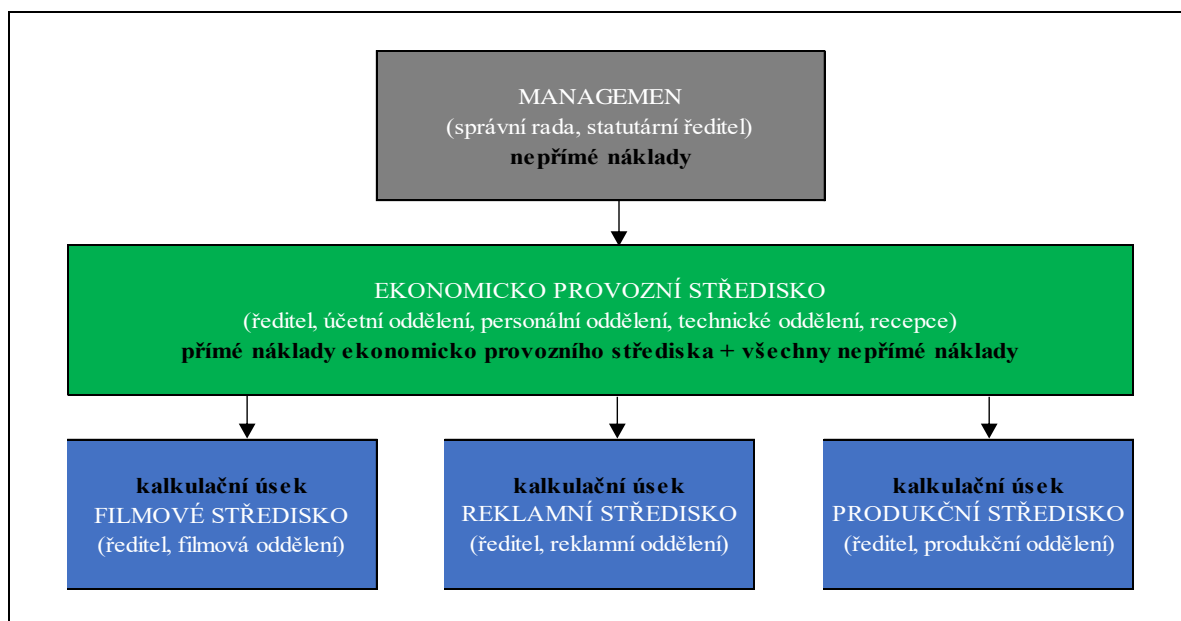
MANAGEMEN
(správní rada, statutární ředitel)
nepřímé náklady

EKONOMICKO PROVOZNÍ STŘEDISKO
(ředitel, účetní oddělení, personální oddělení, technické oddělení, recepce)
přímé náklady ekonomicko provozního střediska + všechny nepřímé náklady

kalkulační úsek
FILMOVÉ STŘEDISKO
(ředitel, filmová oddělení)

kalkulační úsek
REKLAMNÍ STŘEDISKO
(ředitel, reklamní oddělení)

kalkulační úsek
PRODUKČNÍ STŘEDISKO
(ředitel, produkční oddělení)